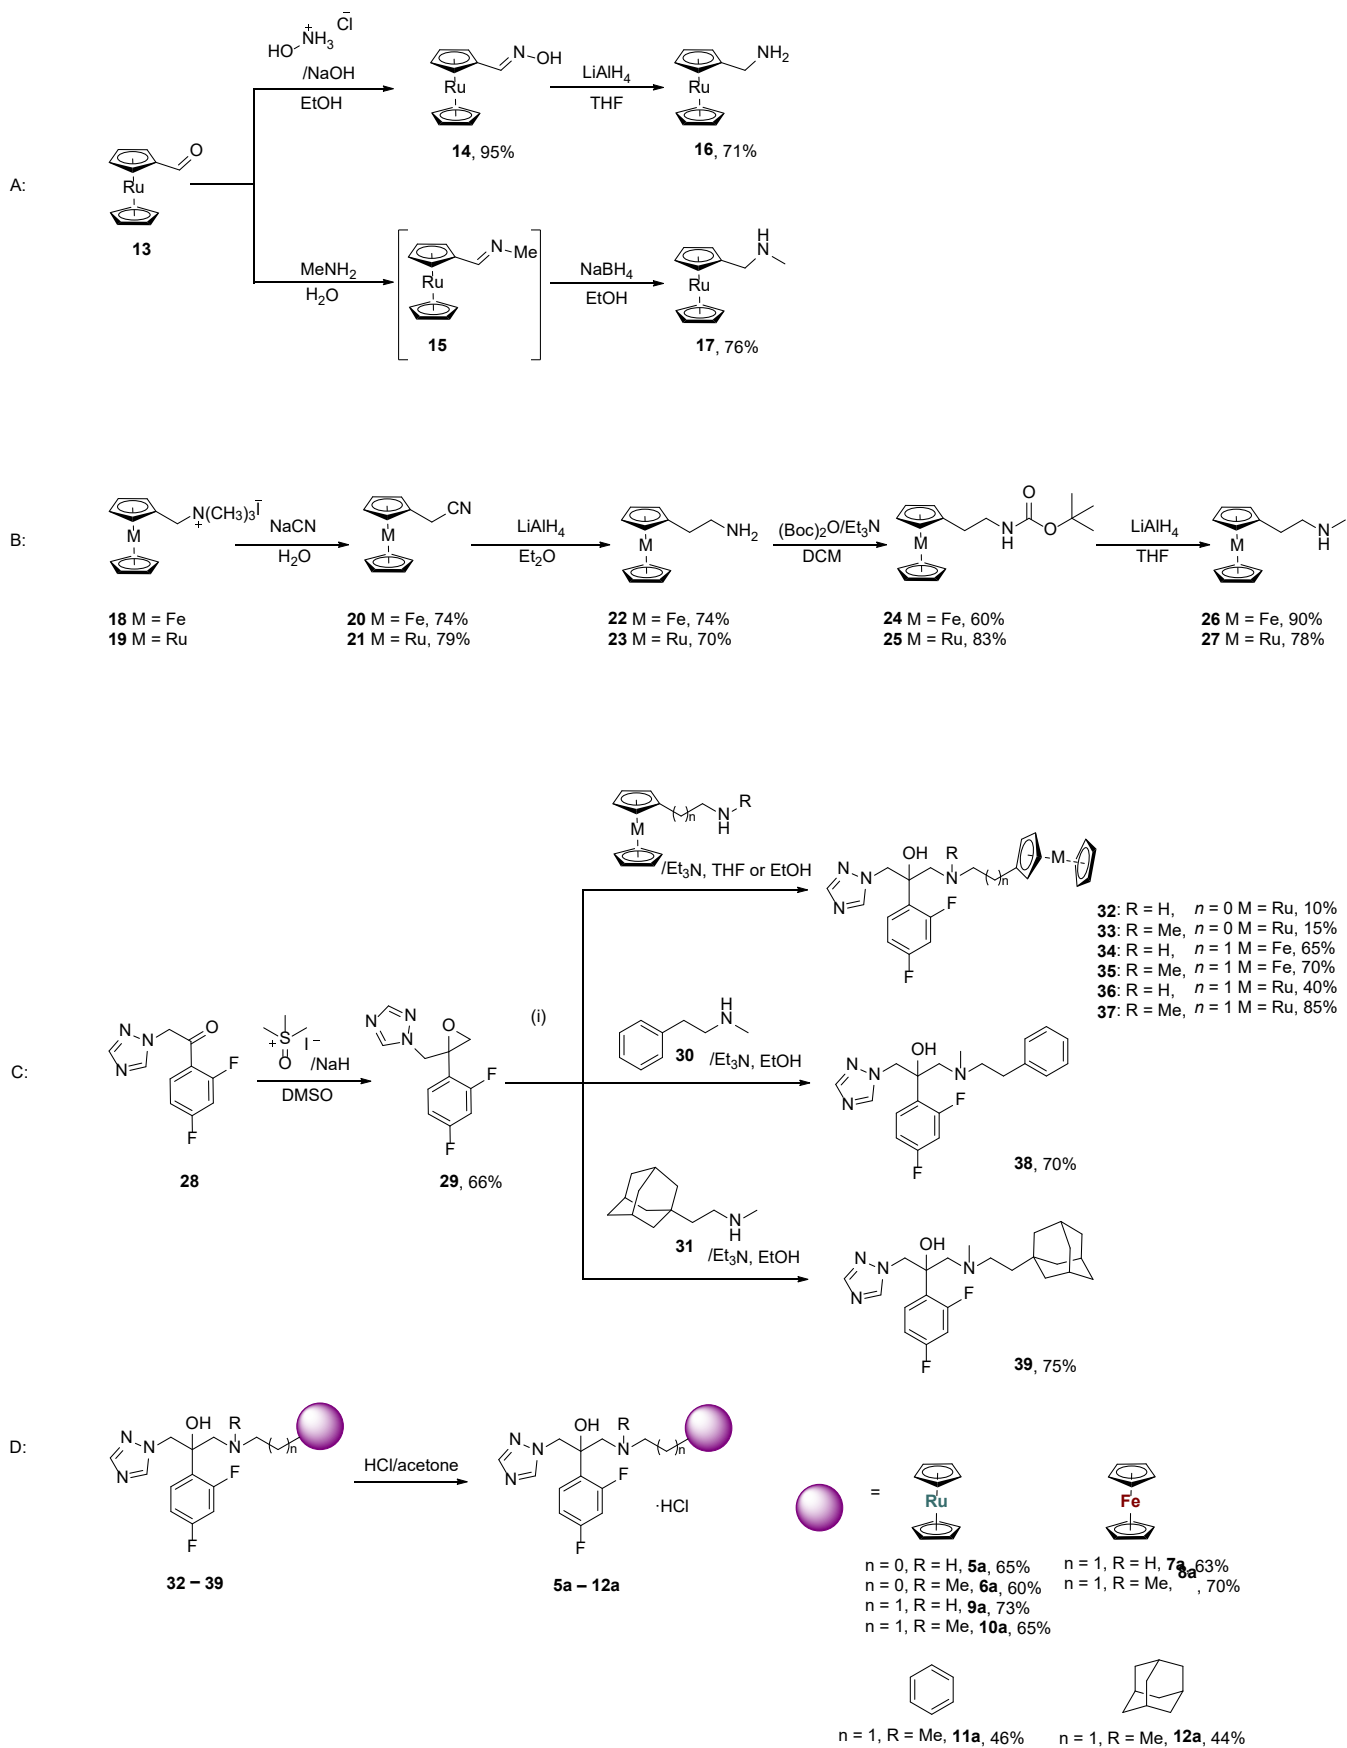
A:

HO$\overset{+}{N}H_3$ $\bar{Cl}$ /NaOH EtOH

LiAlH$_4$ THF

13

14, 95%

16, 71%

MeNH$_2$ H$_2$O

15

NaBH$_4$ EtOH

17, 76%

B:

NaCN H$_2$O

LiAlH$_4$ Et$_2$O

(Boc)$_2$O/Et$_3$N DCM

LiAlH$_4$ THF

18 M = Fe
19 M = Ru

20 M = Fe, 74%
21 M = Ru, 79%

22 M = Fe, 74%
23 M = Ru, 70%

24 M = Fe, 60%
25 M = Ru, 83%

26 M = Fe, 90%
27 M = Ru, 78%

C:

/NaH DMSO

28

29, 66%

(i)

/Et$_3$N, THF or EtOH

32: R = H, n = 0 M = Ru, 10%
33: R = Me, n = 0 M = Ru, 15%
34: R = H, n = 1 M = Fe, 65%
35: R = Me, n = 1 M = Fe, 70%
36: R = H, n = 1 M = Ru, 40%
37: R = Me, n = 1 M = Ru, 85%

30 /Et$_3$N, EtOH

38, 70%

31 /Et$_3$N, EtOH

39, 75%

D:

HCl/acetone

32 – 39

5a – 12a

·HCl

=

n = 0, R = H, 5a, 65%
n = 0, R = Me, 6a, 60%
n = 1, R = H, 9a, 73%
n = 1, R = Me, 10a, 65%

n = 1, R = H, 7a, 63%
n = 1, R = Me, 8a, 70%

n = 1, R = Me, 11a, 46%

n = 1, R = Me, 12a, 44%